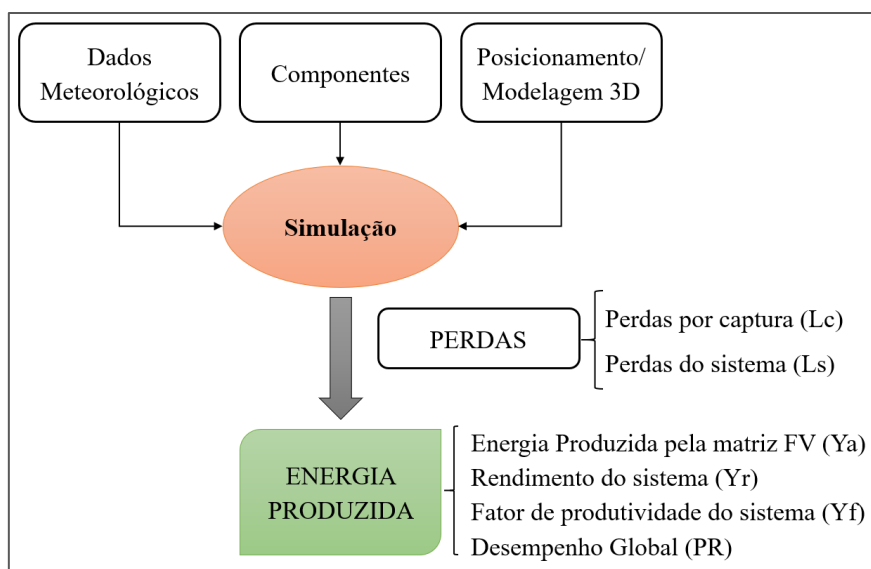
Dados Meteorológicos

Componentes

Posicionamento/ Modelagem 3D

Simulação

PERDAS

Perdas por captura (Lc)
Perdas do sistema (Ls)

ENERGIA PRODUZIDA

Energia Produzida pela matriz FV (Ya)
Rendimento do sistema (Yr)
Fator de produtividade do sistema (Yf)
Desempenho Global (PR)